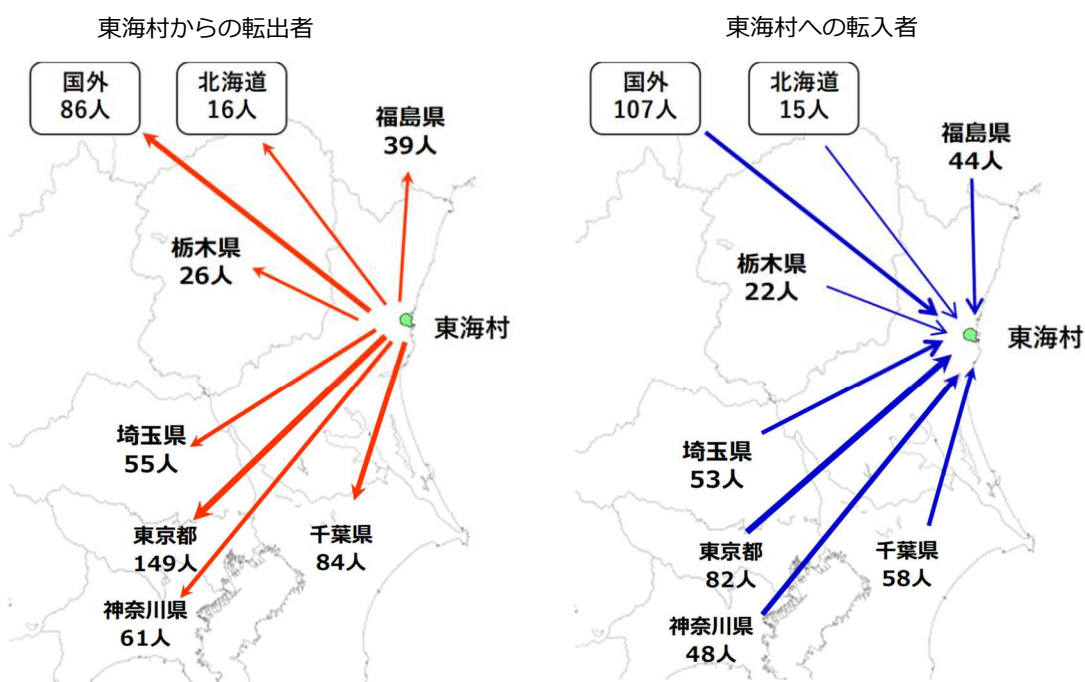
東海村からの転出者

国外
86人

北海道
16人

福島県
39人

栃木県
26人

東海村

埼玉県
55人

東京都
149人

千葉県
84人

神奈川県
61人

東海村への転入者

国外
107人

北海道
15人

福島県
44人

栃木県
22人

東海村

埼玉県
53人

東京都
82人

千葉県
58人

神奈川県
48人